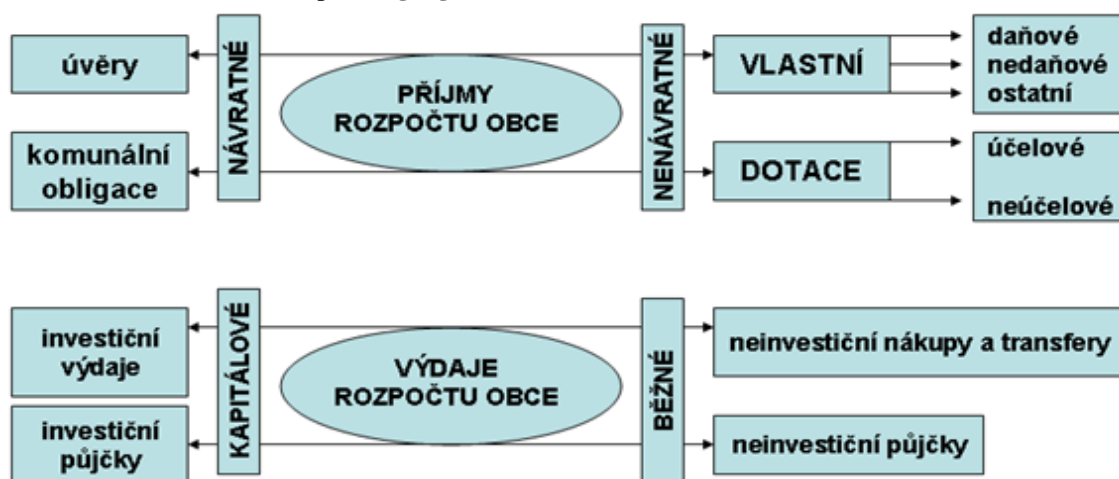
úvěry

komunální obligace

NÁVRATNÉ

PŘÍJMY ROZPOČTU OBCE

NENÁVRATNÉ

VLASTNÍ

daňové
nedaňové
ostatní

DOTACE

účelové

neúčelové

investiční výdaje

investiční půjčky

KAPITÁLOVÉ

VÝDAJE ROZPOČTU OBCE

BĚŽNÉ

neinvestiční nákupy a transfery

neinvestiční půjčky